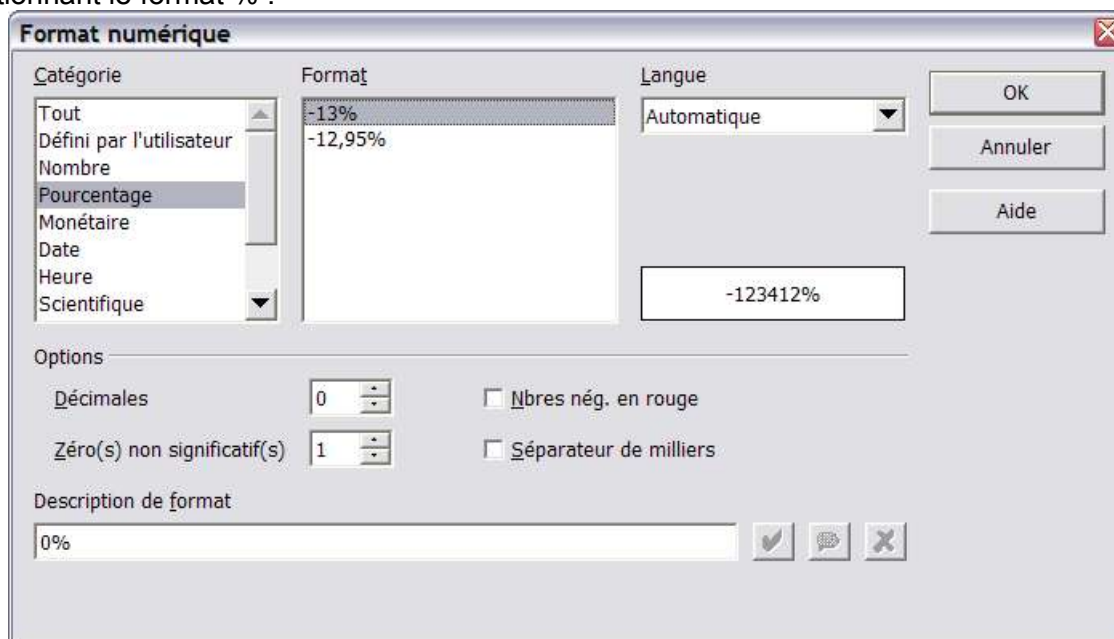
tionnant le format %.

Format numérique

Catégorie
Tout
Défini par l'utilisateur
Nombre
Pourcentage
Monétaire
Date
Heure
Scientifique

Format
-13%
-12,95%

Langue
Automatique

-123412%

OK
Annuler
Aide

Options
Décimales 0
Zéro(s) non significatif(s) 1
Nbres nég. en rouge
Séparateur de milliers

Description de format
0%